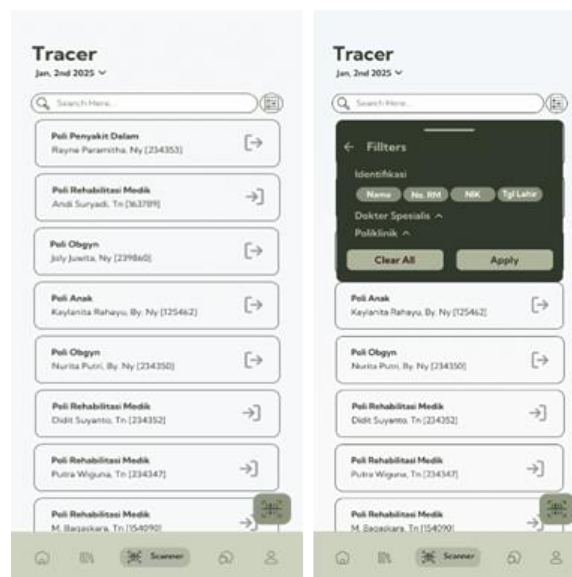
Tracer
Jan, 2nd 2025

Search Here...

Poli Penyakit Dalam
Rayne Paramitha, Ny [234353]

Poli Rehabilitasi Medik
Andi Suryadi, Tn [163789]

Poli Obgyn
Jsly Juwita, Ny [239860]

Poli Anak
Kaylanita Rahayu, By. Ny [125462]

Poli Obgyn
Nurita Putri, By. Ny [234350]

Poli Rehabilitasi Medik
Didit Suyanto, Tn [234352]

Poli Rehabilitasi Medik
Putra Wiguna, Tn [234347]

Poli Rehabilitasi Medik
M. Bagaskara, Tn [154090]

Scanner

Tracer
Jan, 2nd 2025

Search Here...

Fillters
Identifikasi
Nama
No. RM
NIK
Tgl Lahir
Dokter Spesialis
Poliklinik
Clear All
Apply

Poli Anak
Kaylanita Rahayu, By. Ny [125462]

Poli Obgyn
Nurita Putri, By. Ny [234350]

Poli Rehabilitasi Medik
Didit Suyanto, Tn [234352]

Poli Rehabilitasi Medik
Putra Wiguna, Tn [234347]

Poli Rehabilitasi Medik
M. Bagaskara, Tn [154090]

Scanner